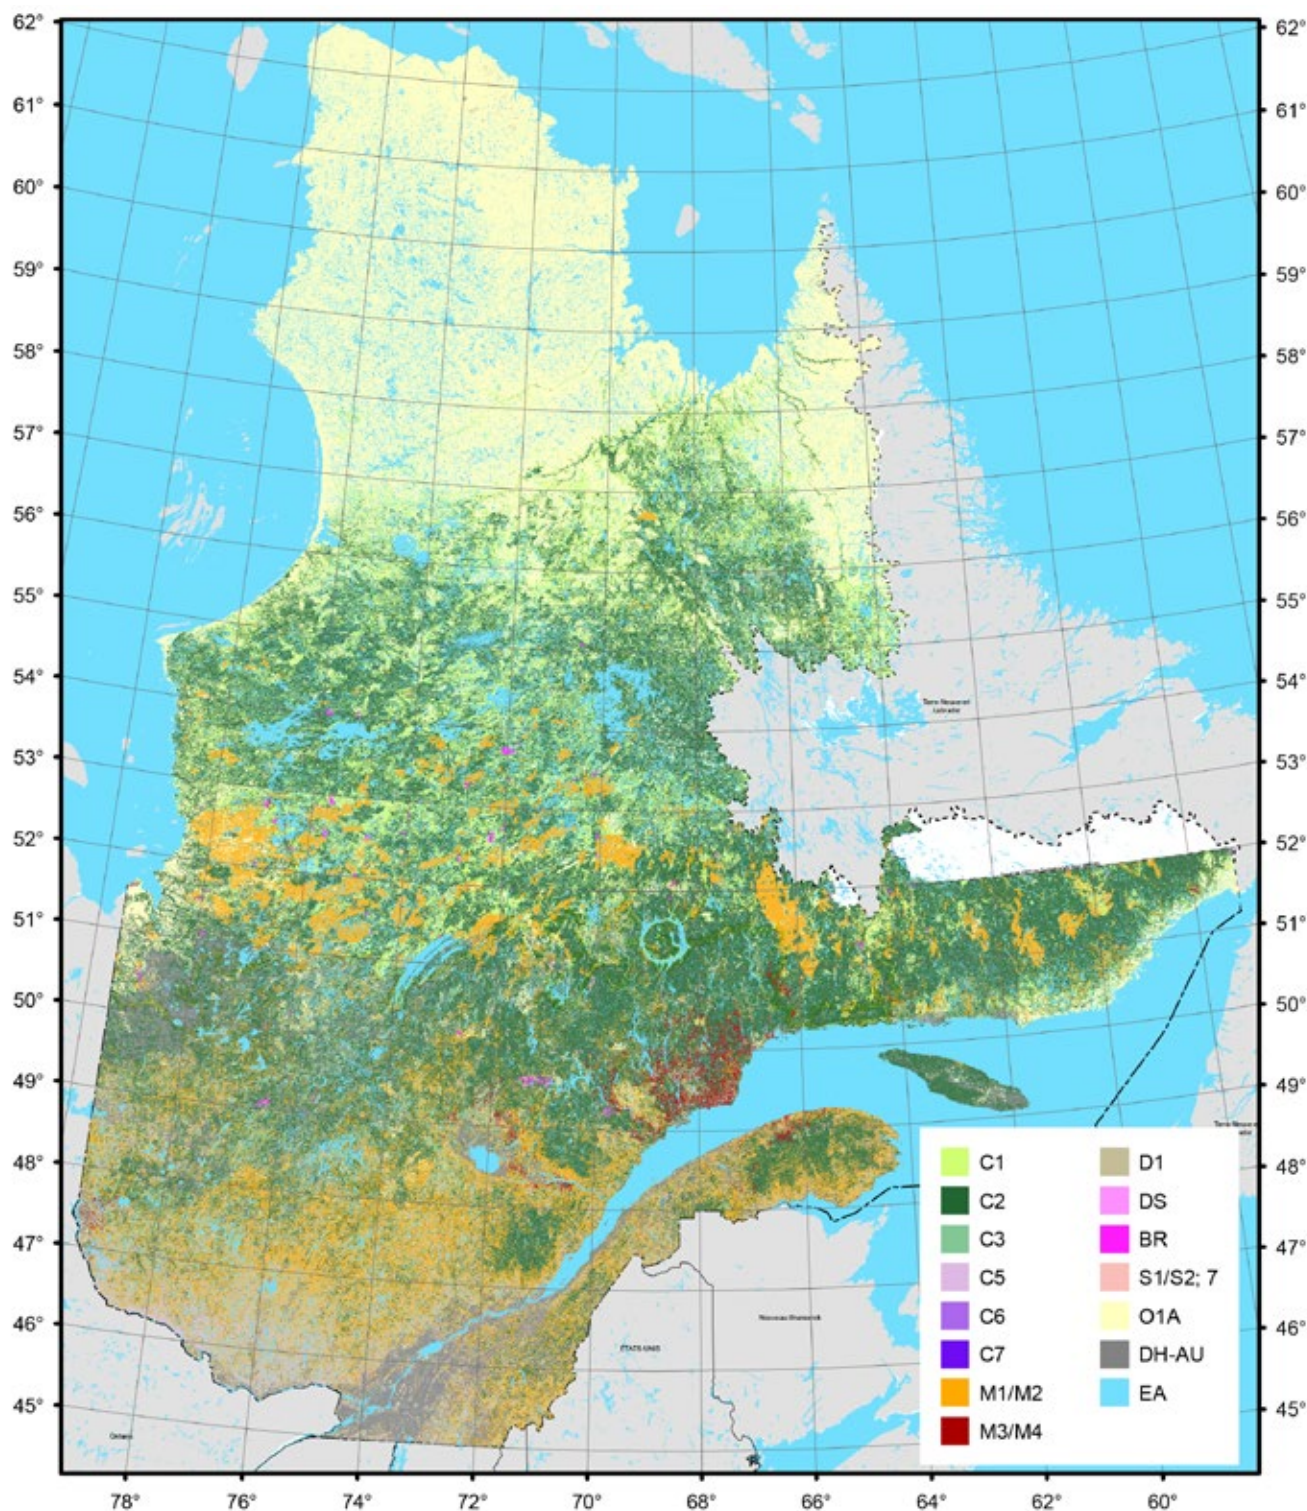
62°
61°
60°
59°
58°
57°
56°
55°
54°
53°
52°
51°
50°
49°
48°
47°
46°
45°

62°
61°
60°
59°
58°
57°
56°
55°
54°
53°
52°
51°
50°
49°
48°
47°
46°
45°

Terre-Neuve-et-Labrador
Terre-Neuve
Nouveau-Brunswick
ÉTATS-UNIS
Ontario

C1
C2
C3
C5
C6
C7
M1/M2
M3/M4
D1
DS
BR
S1/S2; 7
O1A
DH-AU
EA

78°
76°
74°
72°
70°
68°
66°
64°
62°
60°